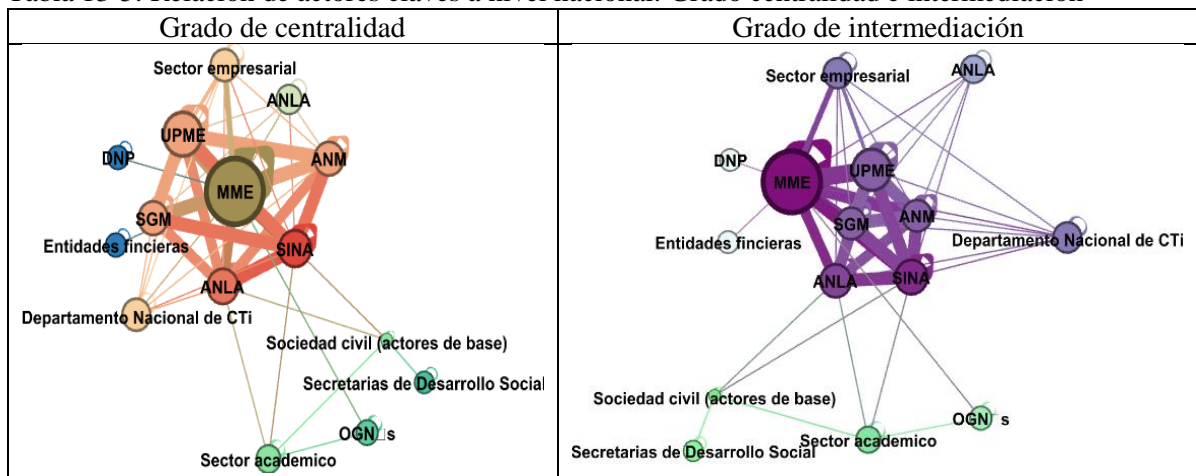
Tabla 13-3. Relación de actores claves a nivel nacional: Grado centralidad e intermediación

| Grado de centralidad | Grado de intermediación |
|---|---|
| Sector empresarial, ANLA, UPME, DNP, ANM, MME, SGM, Entidades fincieras, SINA, ANLA, Departamento Nacional de CTi, Sociedad civil (actores de base), Secretarias de Desarrollo Social, OGN s, Sector academico | Sector empresarial, ANLA, DNP, MME, UPME, ANM, SGM, Entidades fincieras, Departamento Nacional de CTi, ANLA, SINA, Sociedad civil (actores de base), OGN s, Sector academico, Secretarias de Desarrollo Social |